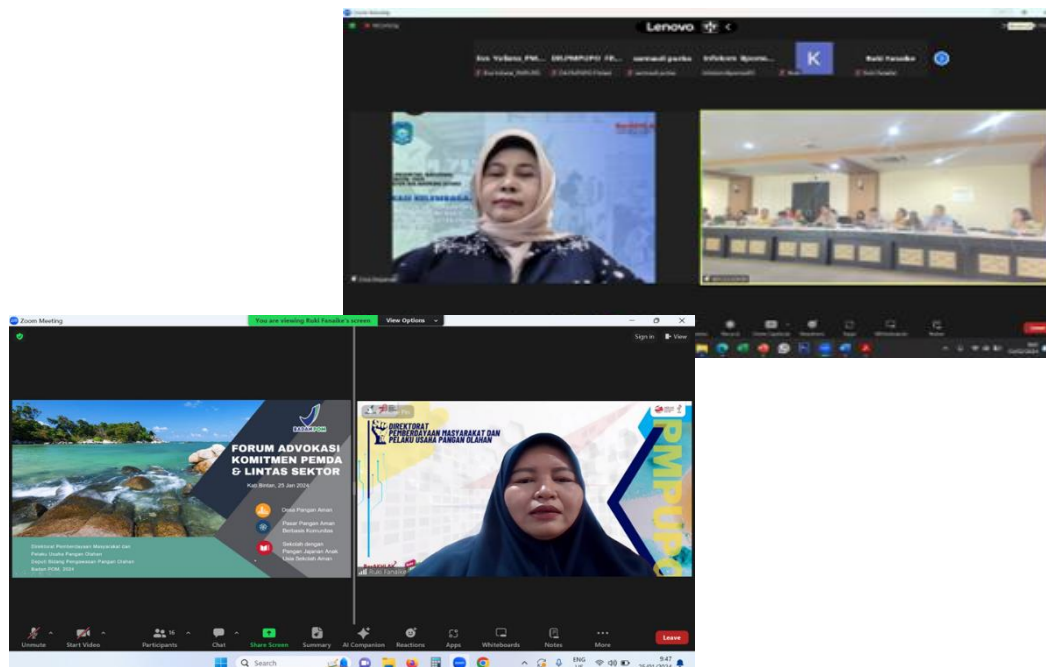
Lenovo

Zoom Meeting

You are viewing Rubi Fanalia's screen

View Options

Sign in

View

FORUM ADVOKASI KOMITMEN PEMDA & LINTAS SEKTOR

Kab Bintan, 25 Jan 2024

Desa Pangan Aman

Pasar Pangan Aman Berbasis Komunitas

Sekolah dengan Pangan Jajanan Anak Usia Sekolah Aman

Direktorat Pemberdayaan Masyarakat dan Pelaku Usaha Pangan Olahan
Deputi Bidang Pengawasan Pangan Olahan
Badan POM, 2024

DIREKTORAT PEMBERDAYAAN MASYARAKAT DAN PELAKU USAHA PANGAN OLAHAN

PMPUPO

Rubi Fanalia

Unmute

Start Video

Participants

Chat

Share Screen

Summary

AI Companion

Reactions

Apps

Whiteboards

Notes

More

Leave

Search

ENG

9:47